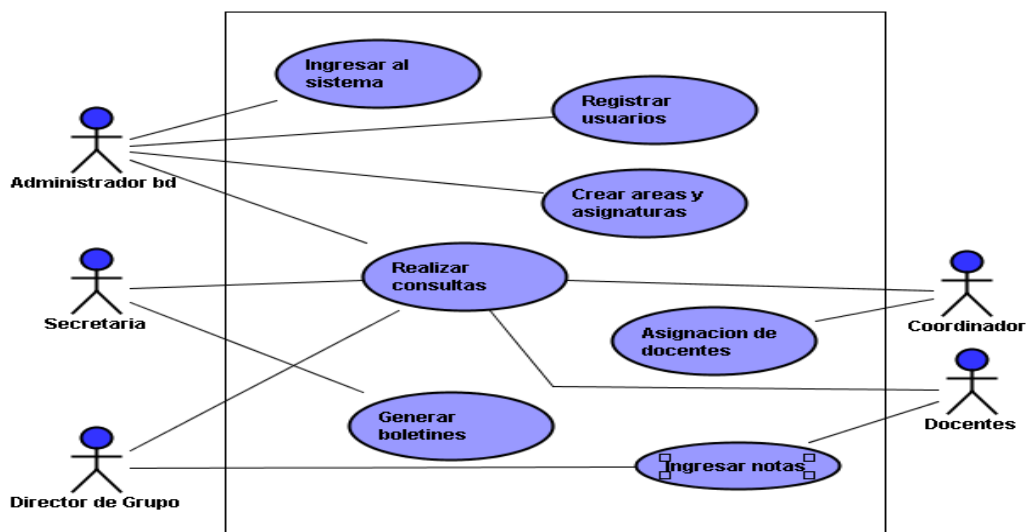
Ingresar al sistema

Registrar usuarios

Crear areas y asignaturas

Realizar consultas

Asignacion de docentes

Generar boletines

Ingresar notas

Administrador bd

Secretaria

Director de Grupo

Coordinador

Docentes